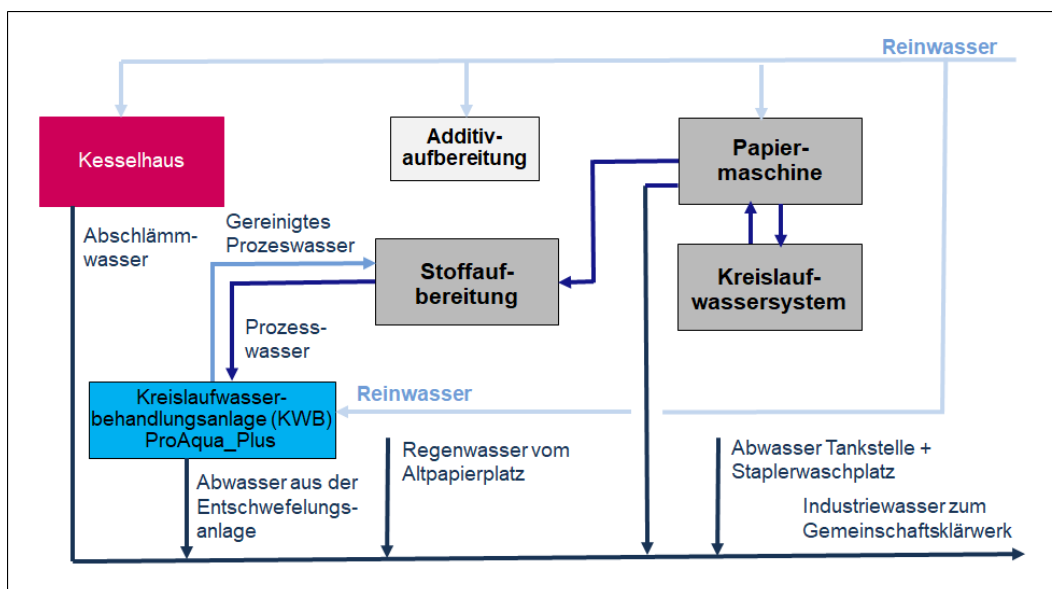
Reinwasser

Kesselhaus

Additivaufbereitung

Papiermaschine

Abschlämmwasser

Gereinigtes Prozeswasser

Stoffaufbereitung

Kreislaufwassersystem

Prozesswasser

Kreislaufwasserbehandlungsanlage (KWB) ProAqua_Plus

Reinwasser

Abwasser aus der Entschwefelungsanlage

Regenwasser vom Altpapierplatz

Abwasser Tankstelle + Staplerwaschplatz

Industriewasser zum Gemeinschaftsklärwerk